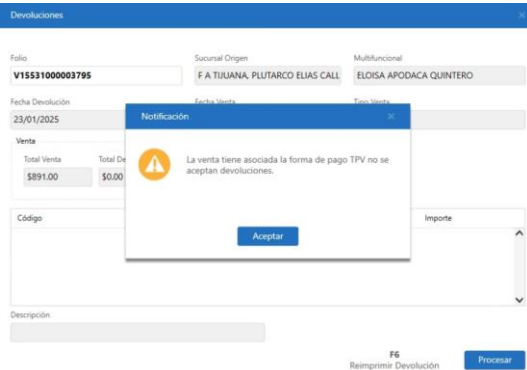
Devoluciones

Folio
V15531000003795

Sucursal Origen
F A TIJUANA, PLUTARCO ELIAS CALL

Multifuncional
ELOISA APODACA QUINTERO

Fecha Devolución
23/01/2025

Fecha Venta

Tipo Venta

Venta
Total Venta
$891.00
Total De
$0.00

Código

Importe

Descripción

Notificación

La venta tiene asociada la forma de pago TPV no se aceptan devoluciones.

Aceptar

F6
Reimprimir Devolución

Procesar